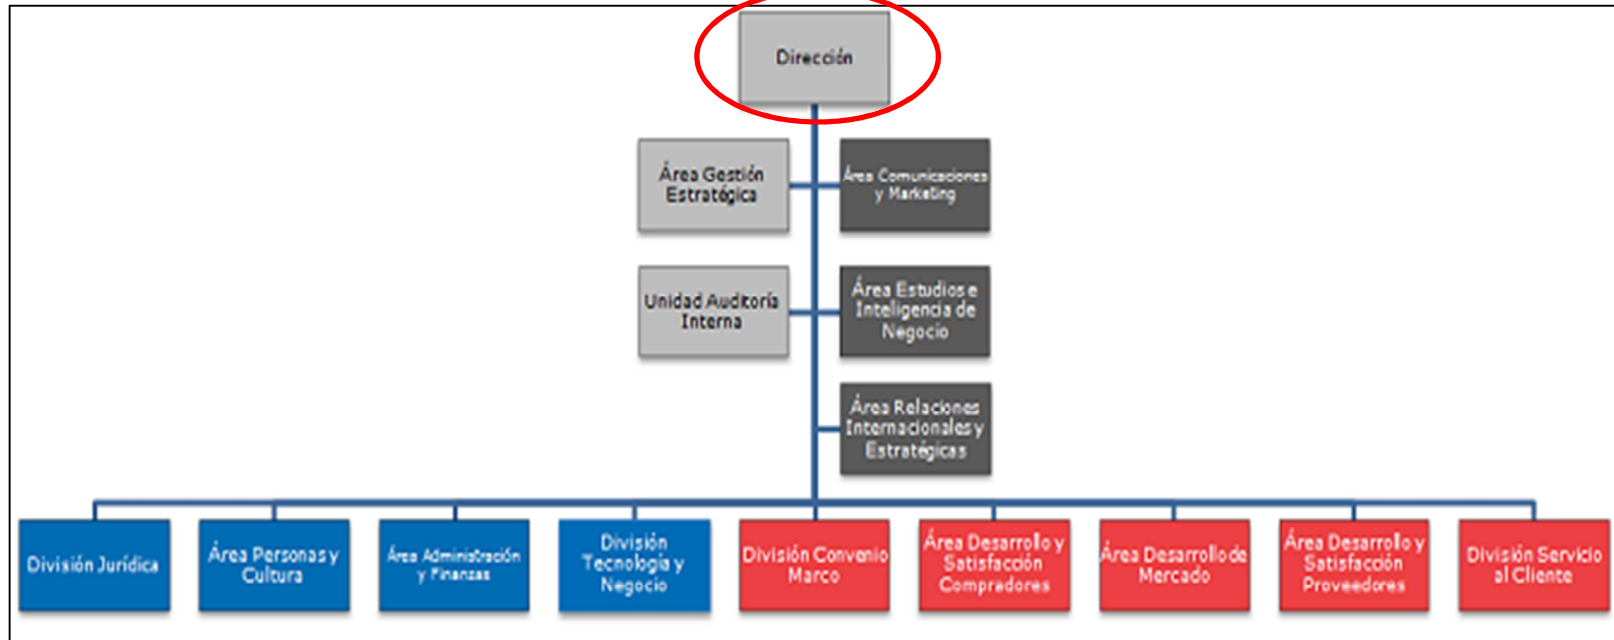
Dirección

Área Gestión Estratégica

Área Comunicaciones y Marketing

Unidad Auditoría Interna

Área Estudios e Inteligencia de Negocio

Área Relaciones Internacionales y Estratégicas

División Jurídica

Área Personas y Cultura

Área Administración y Finanzas

División Tecnología y Negocio

División Convenio Marco

Área Desarrollo y Satisfacción Compradores

Área Desarrollo de Mercado

Área Desarrollo y Satisfacción Proveedores

División Servicio al Cliente